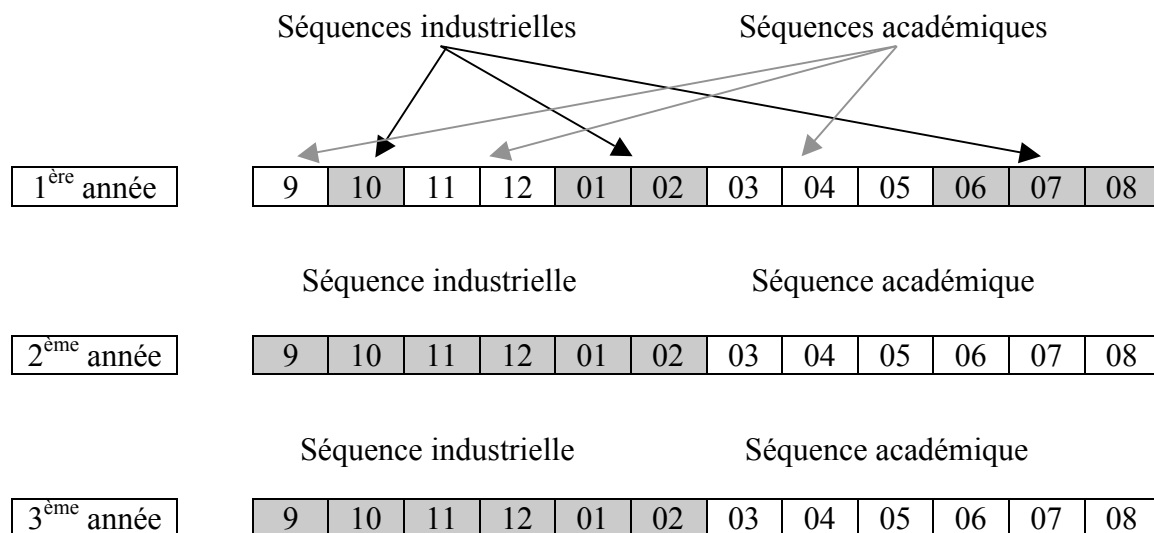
Séquences industrielles Séquences académiques

1$^{ère}$ année

| 9 | 10 | 11 | 12 | 01 | 02 | 03 | 04 | 05 | 06 | 07 | 08 |
|---|---|---|---|---|---|---|---|---|---|---|---|

Séquence industrielle Séquence académique

2$^{ème}$ année

| 9 | 10 | 11 | 12 | 01 | 02 | 03 | 04 | 05 | 06 | 07 | 08 |
|---|---|---|---|---|---|---|---|---|---|---|---|

Séquence industrielle Séquence académique

3$^{ème}$ année

| 9 | 10 | 11 | 12 | 01 | 02 | 03 | 04 | 05 | 06 | 07 | 08 |
|---|---|---|---|---|---|---|---|---|---|---|---|